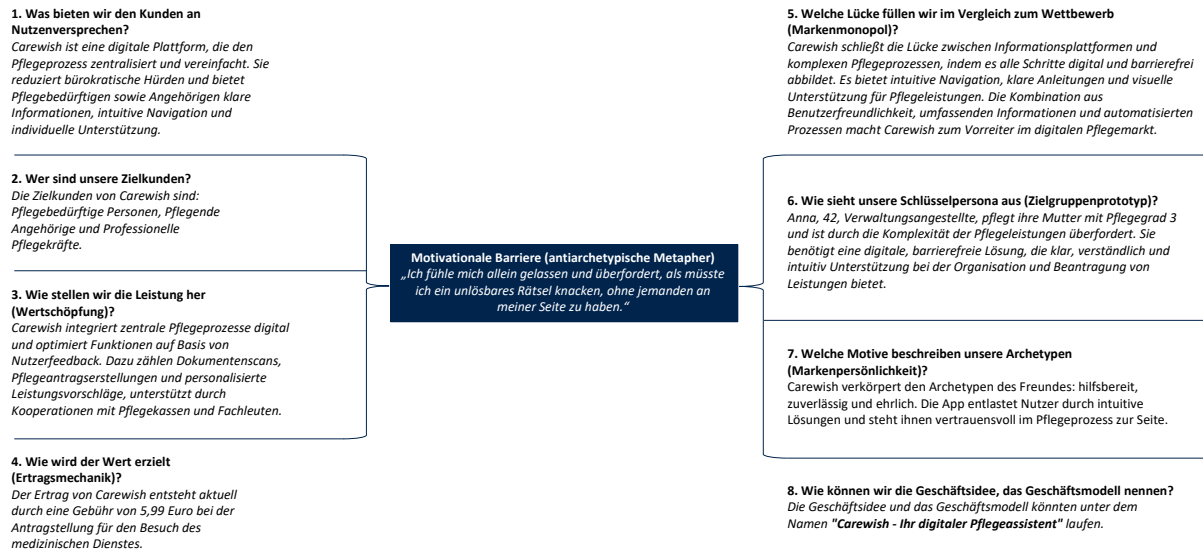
**1. Was bieten wir den Kunden an Nutzenversprechen?**
*Carewish ist eine digitale Plattform, die den Pflegeprozess zentralisiert und vereinfacht. Sie reduziert bürokratische Hürden und bietet Pflegebedürftigen sowie Angehörigen klare Informationen, intuitive Navigation und individuelle Unterstützung.*

**2. Wer sind unsere Zielkunden?**
*Die Zielkunden von Carewish sind: Pflegebedürftige Personen, Pflegende Angehörige und Professionelle Pflegekräfte.*

**3. Wie stellen wir die Leistung her (Wertschöpfung)?**
*Carewish integriert zentrale Pflegeprozesse digital und optimiert Funktionen auf Basis von Nutzerfeedback. Dazu zählen Dokumentenscans, Pflegeantragserstellungen und personalisierte Leistungsvorschläge, unterstützt durch Kooperationen mit Pflegekassen und Fachleuten.*

**4. Wie wird der Wert erzielt (Ertragsmechanik)?**
*Der Ertrag von Carewish entsteht aktuell durch eine Gebühr von 5,99 Euro bei der Antragstellung für den Besuch des medizinischen Dienstes.*

**Motivationale Barriere (antiarchetypische Metapher)**
*„Ich fühle mich allein gelassen und überfordert, als müsste ich ein unlösbares Rätsel knacken, ohne jemanden an meiner Seite zu haben."*

**5. Welche Lücke füllen wir im Vergleich zum Wettbewerb (Markenmonopol)?**
*Carewish schließt die Lücke zwischen Informationsplattformen und komplexen Pflegeprozessen, indem es alle Schritte digital und barrierefrei abbildet. Es bietet intuitive Navigation, klare Anleitungen und visuelle Unterstützung für Pflegeleistungen. Die Kombination aus Benutzerfreundlichkeit, umfassenden Informationen und automatisierten Prozessen macht Carewish zum Vorreiter im digitalen Pflegemarkt.*

**6. Wie sieht unsere Schlüsselpersona aus (Zielgruppenprototyp)?**
*Anna, 42, Verwaltungsangestellte, pflegt ihre Mutter mit Pflegegrad 3 und ist durch die Komplexität der Pflegeleistungen überfordert. Sie benötigt eine digitale, barrierefreie Lösung, die klar, verständlich und intuitiv Unterstützung bei der Organisation und Beantragung von Leistungen bietet.*

**7. Welche Motive beschreiben unsere Archetypen (Markenpersönlichkeit)?**
Carewish verkörpert den Archetypen des Freundes: hilfsbereit, zuverlässig und ehrlich. Die App entlastet Nutzer durch intuitive Lösungen und steht ihnen vertrauensvoll im Pflegeprozess zur Seite.

**8. Wie können wir die Geschäftsidee, das Geschäftsmodell nennen?**
*Die Geschäftsidee und das Geschäftsmodell könnten unter dem Namen **"Carewish - Ihr digitaler Pflegeassistent"** laufen.*